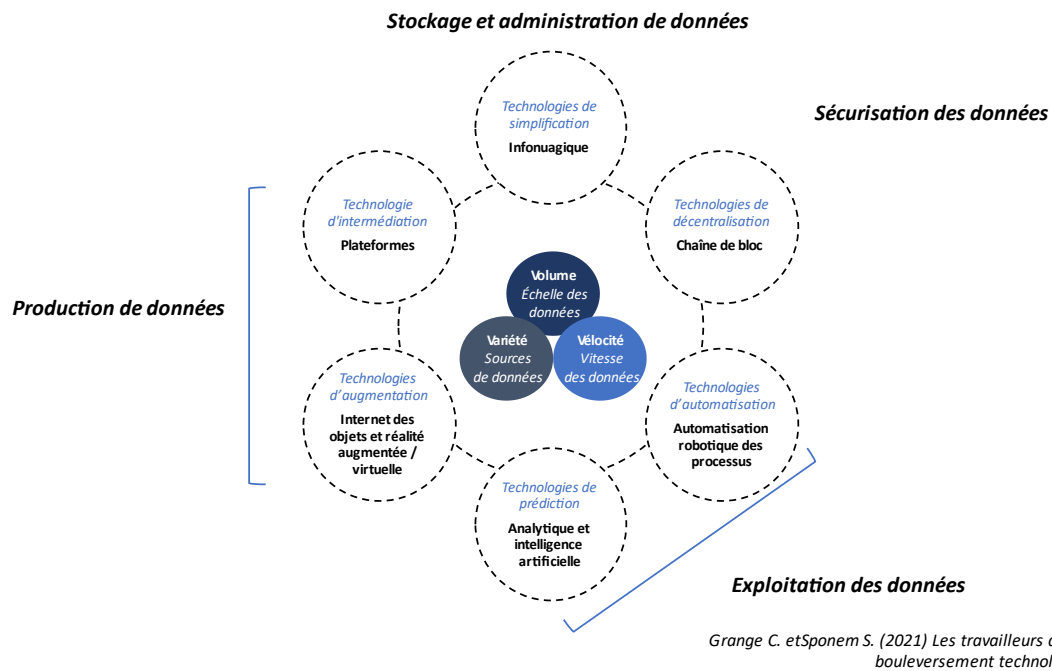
Stockage et administration de données

Sécurisation des données

Technologies de simplification
Infonuagique

Technologie d'intermédiation
Plateformes

Technologies de décentralisation
Chaîne de bloc

Production de données

Volume
Échelle des données

Variété
Sources de données

Vélocité
Vitesse des données

Technologies d'augmentation
Internet des objets et réalité augmentée / virtuelle

Technologies d'automatisation
Automatisation robotique des processus

Technologies de prédiction
Analytique et intelligence artificielle

Exploitation des données

Grange C. etSponem S. (2021) Les travailleurs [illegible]
bouleversement technol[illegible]